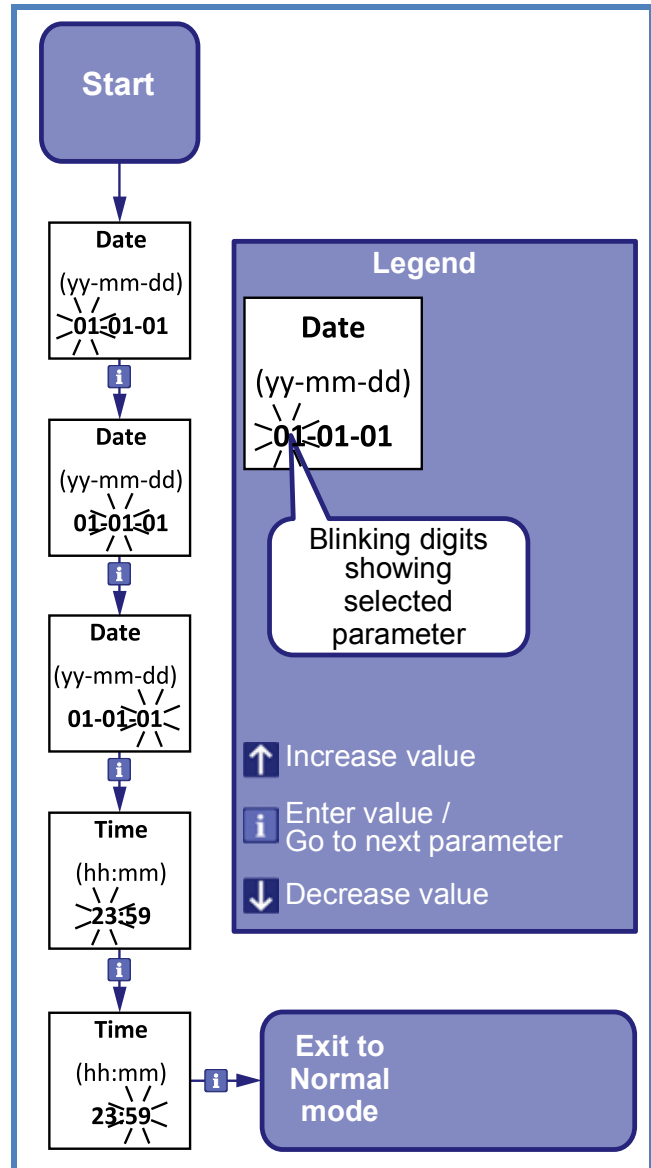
Start

Date
(yy-mm-dd)
01-01-01

i

Date
(yy-mm-dd)
01-01-01

i

Date
(yy-mm-dd)
01-01-01

i

Time
(hh:mm)
23:59

i

Time
(hh:mm)
23:59

i

Exit to Normal mode

Legend

Date
(yy-mm-dd)
01-01-01

Blinking digits showing selected parameter

Increase value

i Enter value / Go to next parameter

Decrease value